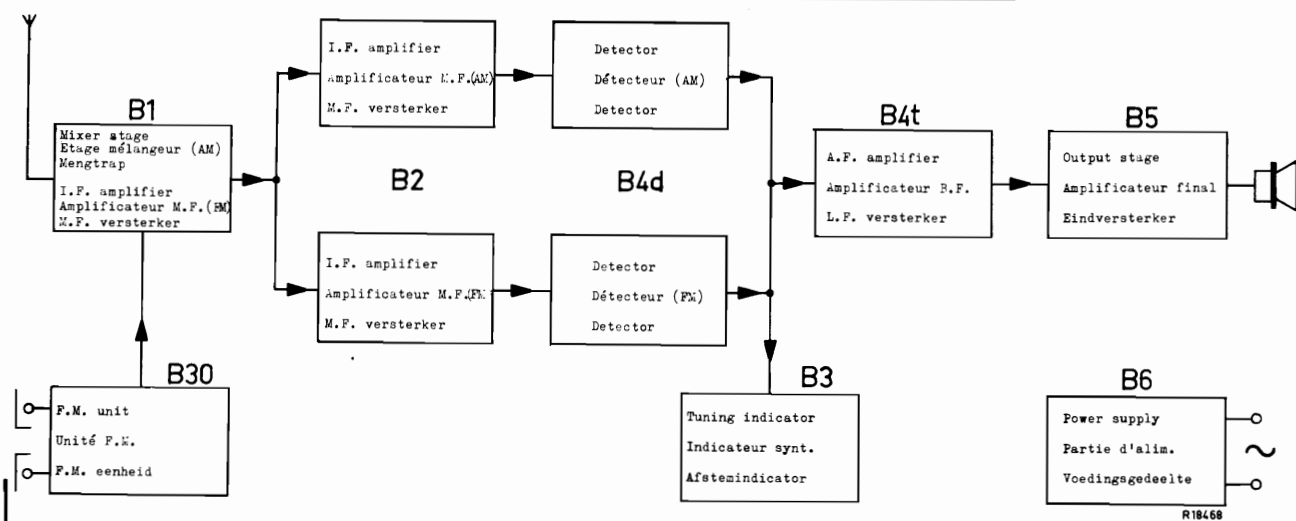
B1
Mixer stage
Etage mélangeur (AM)
Mengtrap
I.F. amplifier
Amplificateur M.F.(FM)
M.F. versterker

I.F. amplifier
Amplificateur M.F.(AM)
M.F. versterker

Detector
Détecteur (AM)
Detector

B2

B4d

I.F. amplifier
Amplificateur M.F.(FM)
M.F. versterker

Detector
Détecteur (FM)
Detector

B4t
A.F. amplifier
Amplificateur B.F.
L.F. versterker

B5
Output stage
Amplificateur final
Eindversterker

B30
F.M. unit
Unité F.M.
F.M. eenheid

B3
Tuning indicator
Indicateur synt.
Afstemindicator

B6
Power supply
Partie d'alim.
Voedingsgedeelte

R18468